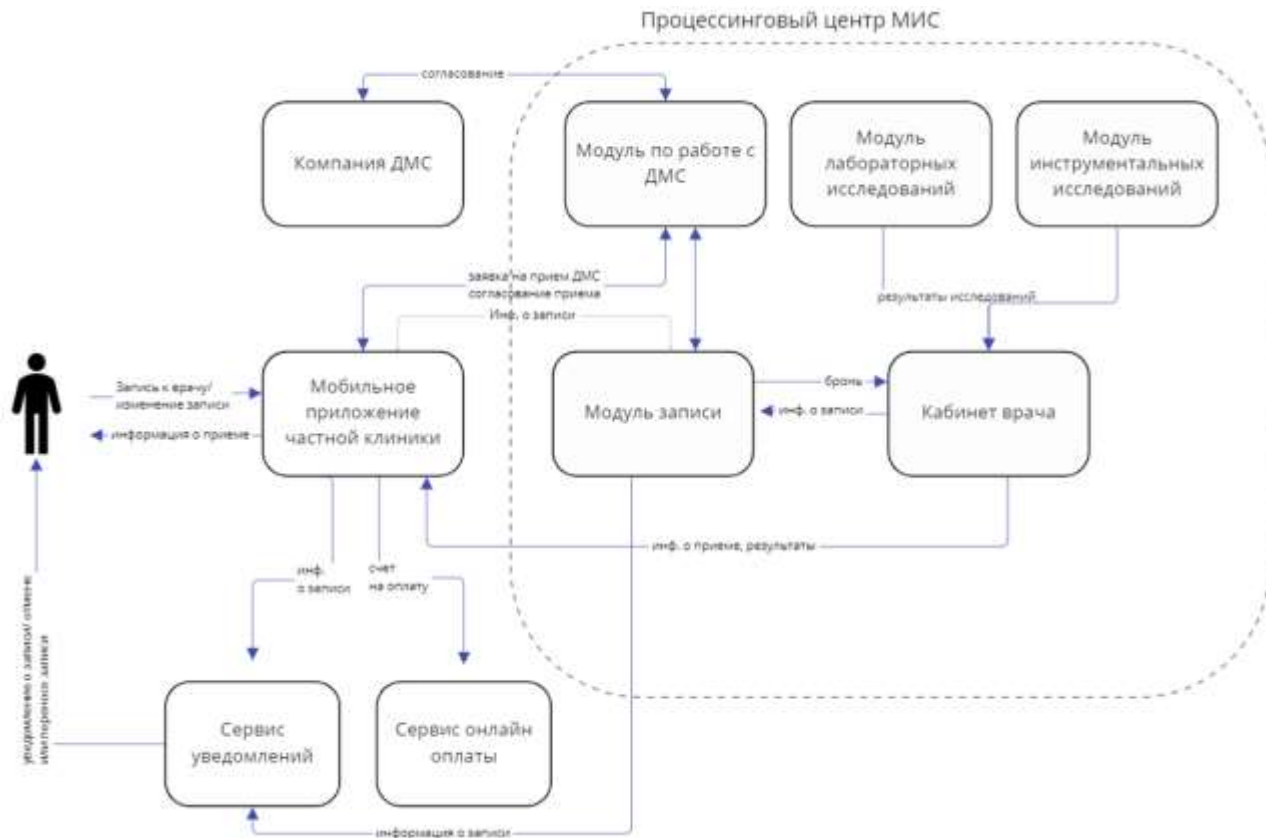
Процессинговый центр МИС

согласование

Компания ДМС

Модуль по работе с ДМС

Модуль лабораторных исследований

Модуль инструментальных исследований

заявка на прием ДМС
согласование приема

Инф. о записи

результаты исследований

Запись к врачу/ изменение записи

информация о приеме

Мобильное приложение частной клиники

Модуль записи

бронь

инф. о записи

Кабинет врача

инф. о приеме, результаты

инф. о записи

счет на оплату

уведомление о записи/ отмене/ изменении записи

Сервис уведомлений

Сервис онлайн оплаты

информация о записи